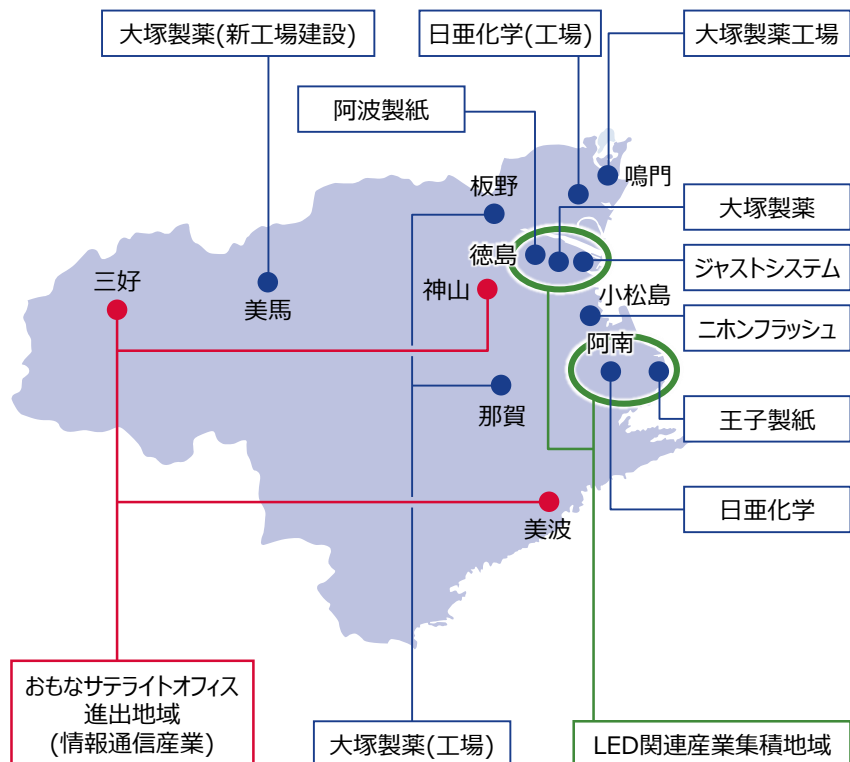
大塚製薬(新工場建設)

日亜化学(工場)

大塚製薬工場

阿波製紙

鳴門

板野

大塚製薬

徳島

ジャストシステム

三好

神山

美馬

小松島

ニホンフラッシュ

阿南

那賀

王子製紙

美波

日亜化学

おもなサテライトオフィス進出地域
(情報通信産業)

大塚製薬(工場)

LED関連産業集積地域